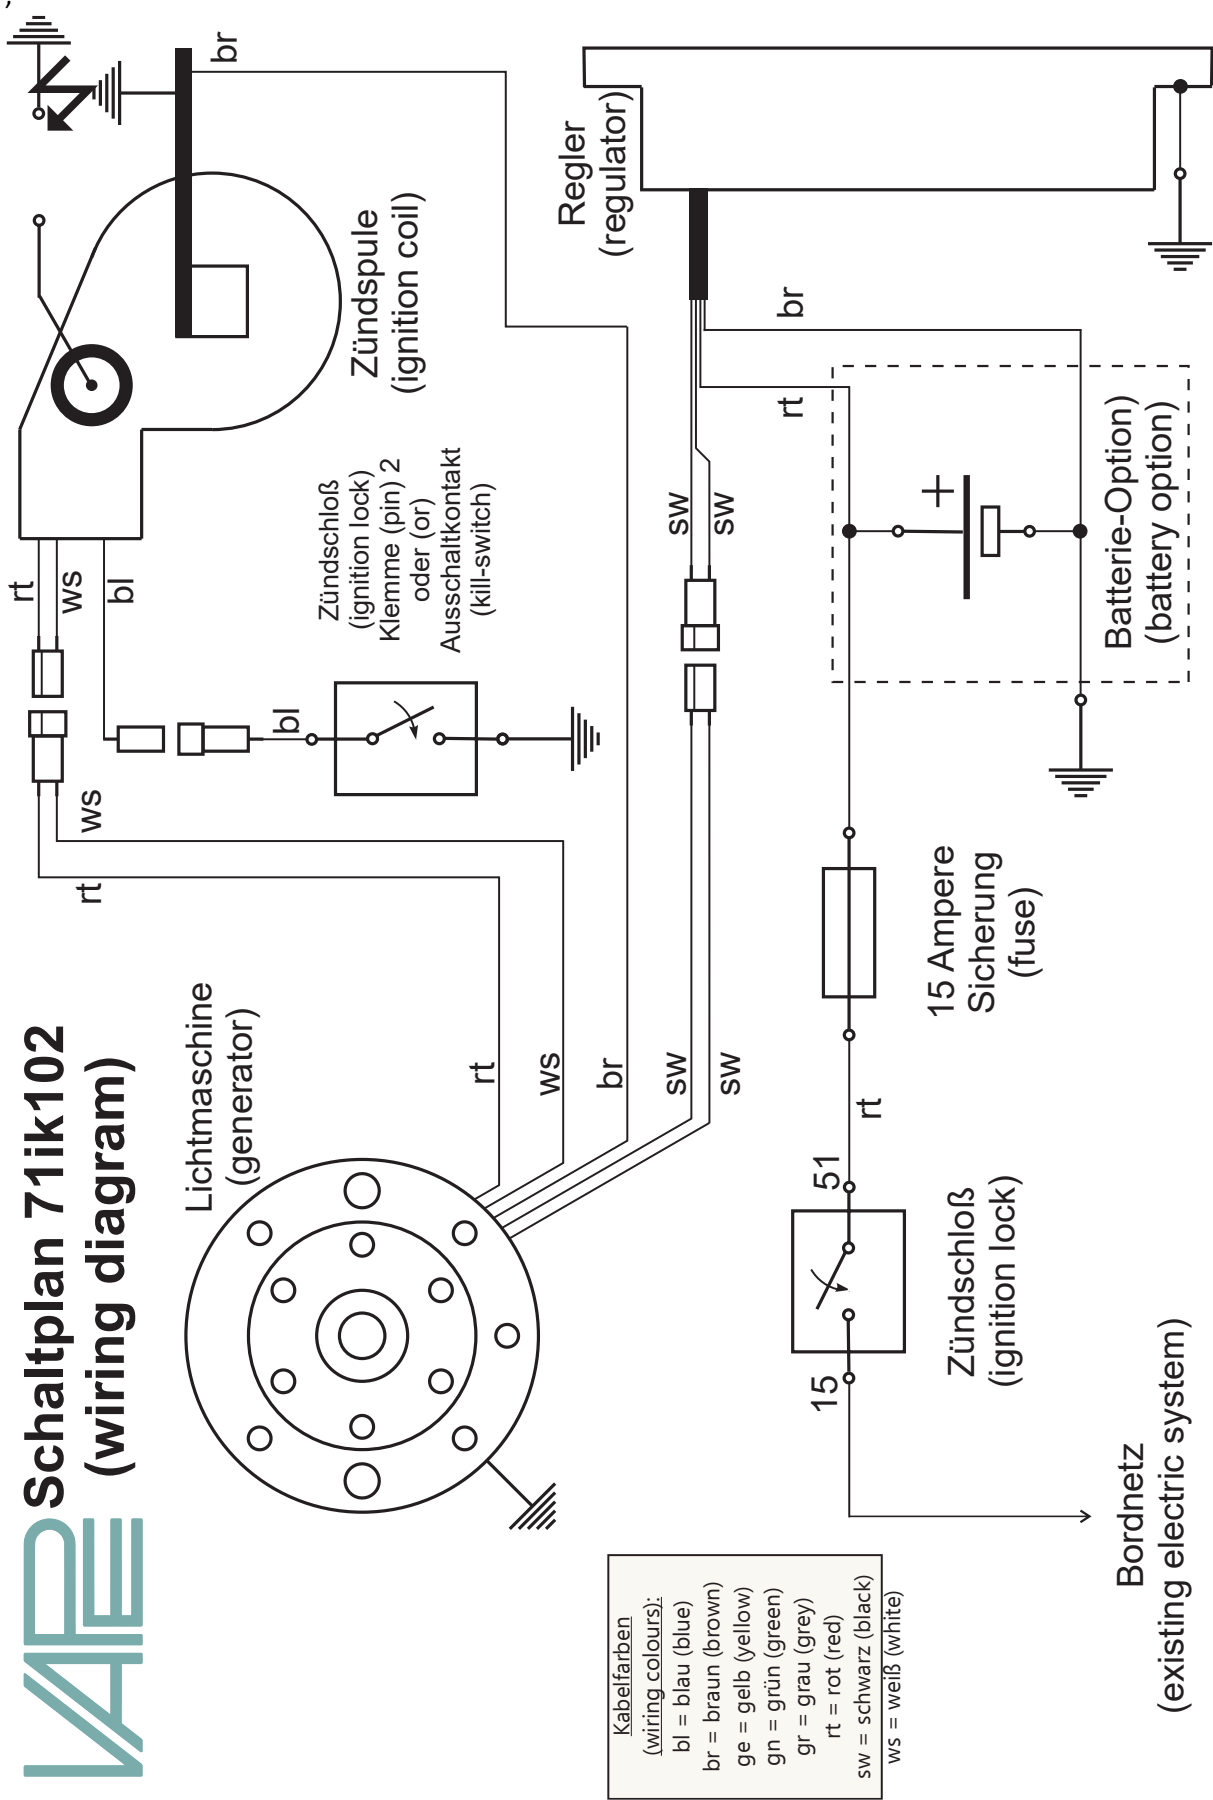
VAPE

Schaltplan 71ik102
(wiring diagram)

Lichtmaschine
(generator)

Zündspule
(ignition coil)

Zündschloß
(ignition lock)
Klemme (pin) 2
oder (or)
Ausschaltkontakt
(kill-switch)

Regler
(regulator)

Batterie-Option)
(battery option)

15 Ampere
Sicherung
(fuse)

Zündschloß
(ignition lock)

Bordnetz
(existing electric system)

br
rt
ws
bl
bl
ws
rt
rt
ws
br
sw
sw
sw
sw
br
rt
+
rt
51
15

Kabelfarben
(wiring colours):
bl = blau (blue)
br = braun (brown)
ge = gelb (yellow)
gn = grün (green)
gr = grau (grey)
rt = rot (red)
sw = schwarz (black)
ws = weiß (white)